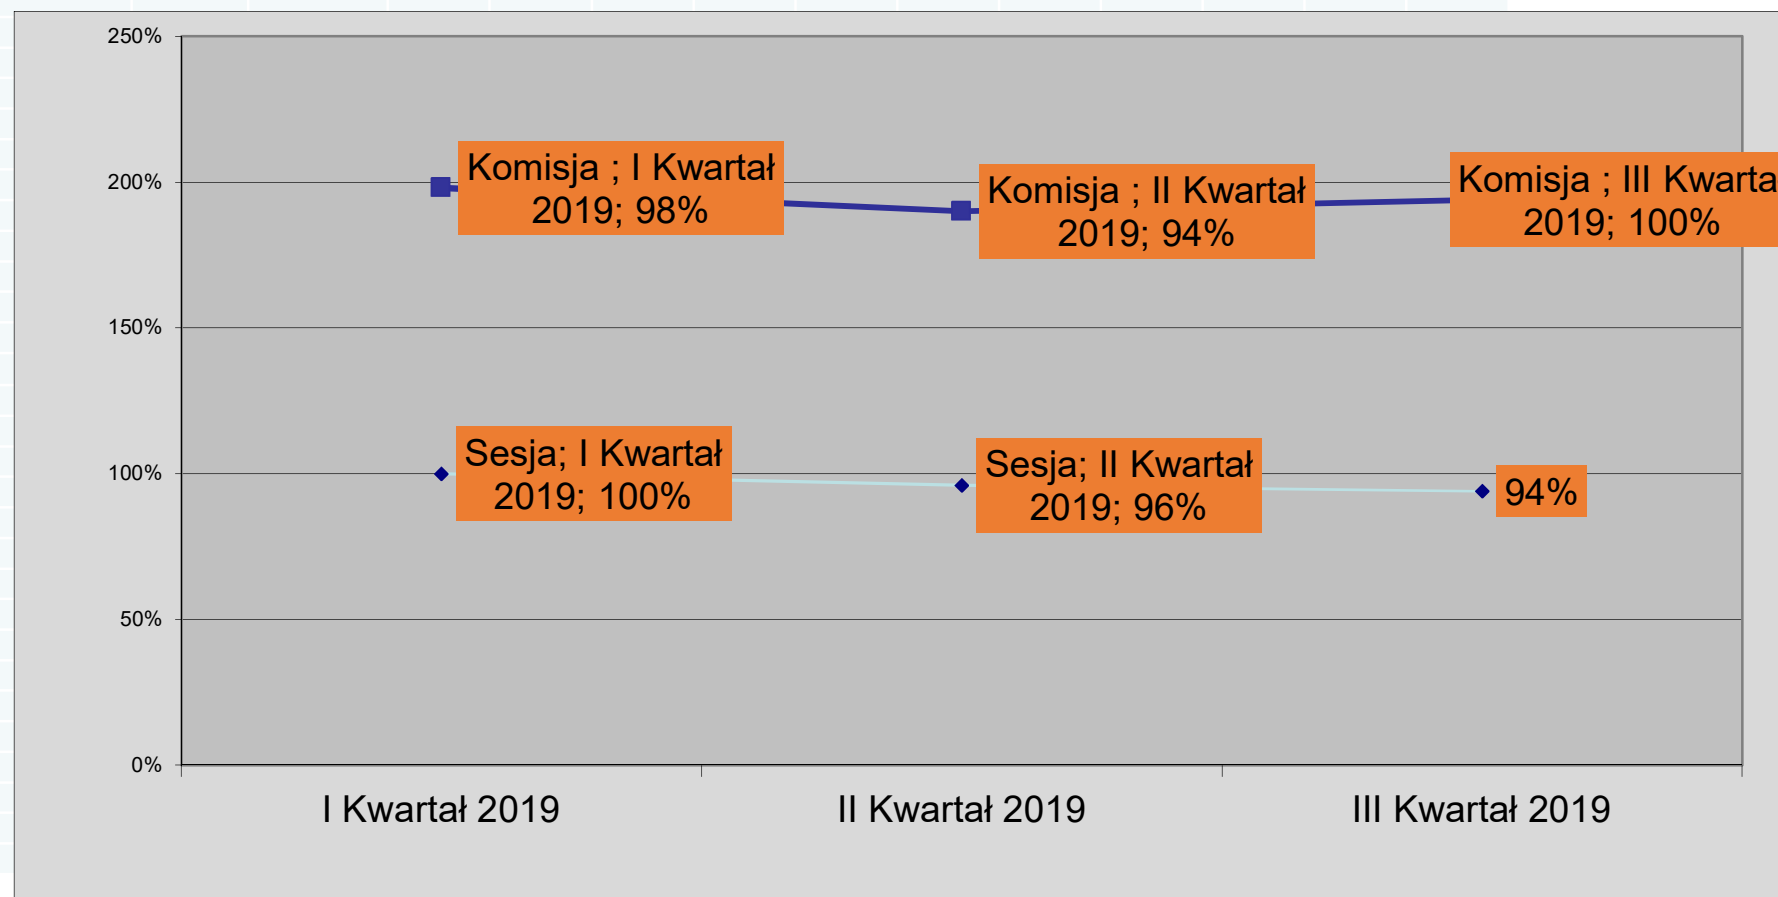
250%
200%
150%
100%
50%
0%

Komisja ; I Kwartał 2019; 98%

Komisja ; II Kwartał 2019; 94%

Komisja ; III Kwarta 2019; 100%

Sesja; I Kwartał 2019; 100%

Sesja; II Kwartał 2019; 96%

94%

I Kwartał 2019
II Kwartał 2019
III Kwartał 2019